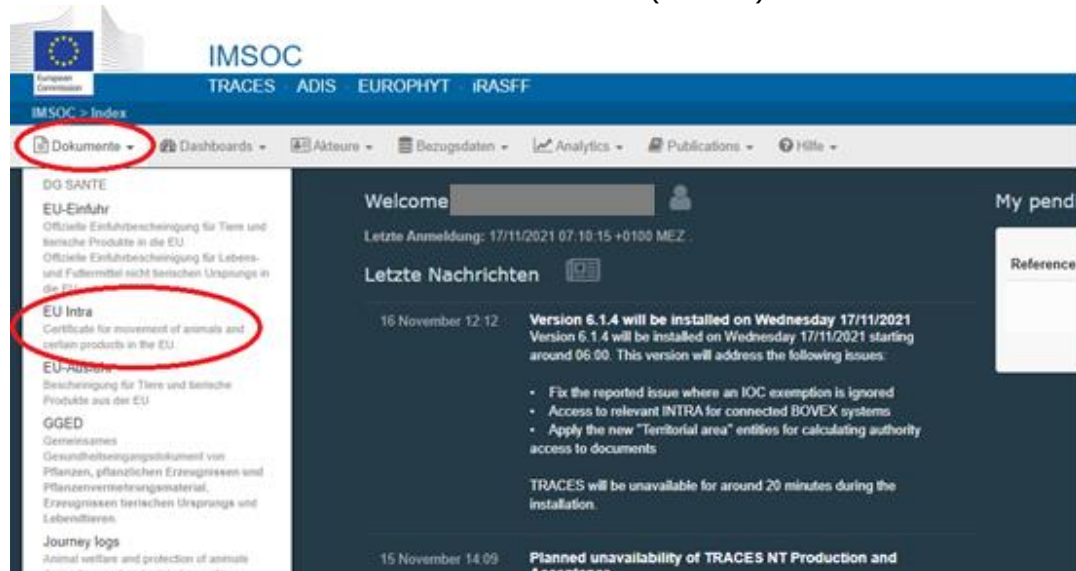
European Commission

IMSOC

TRACES ADIS EUROPHYT iRASFF

IMSOC > Index

Dokumente Dashboards Akteure Bezugsdaten Analytics Publications Hilfe

DG SANTE

EU-Einfuhr
Offizielle Einfuhrbescheinigung für Tiere und tierische Produkte in die EU.
Offizielle Einfuhrbescheinigung für Lebens- und Futtermittel nicht tierischen Ursprungs in die EU.

EU Intra
Certificate for movement of animals and certain products in the EU.

EU-Ausfuhr
Bescheinigung für Tiere und tierische Produkte aus der EU

GGED
Gemeinsames Gesundheitseingangsdokument von Pflanzen, pflanzlichen Erzeugnissen und Pflanzenvermehrungsmaterial, Erzeugnissen tierischen Ursprungs und Lebendtieren.

Journey logs
Animal welfare and protection of animals

Welcome

Letzte Anmeldung: 17/11/2021 07:10:15 +0100 MEZ

Letzte Nachrichten

16 November 12:12

Version 6.1.4 will be installed on Wednesday 17/11/2021
Version 6.1.4 will be installed on Wednesday 17/11/2021 starting around 06:00. This version will address the following issues:

• Fix the reported issue where an IOC exemption is ignored
• Access to relevant INTRA for connected BOVEX systems
• Apply the new "Territorial area" entities for calculating authority access to documents

TRACES will be unavailable for around 20 minutes during the installation.

15 November 14:09

Planned unavailability of TRACES NT Production and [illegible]

My pend

Reference